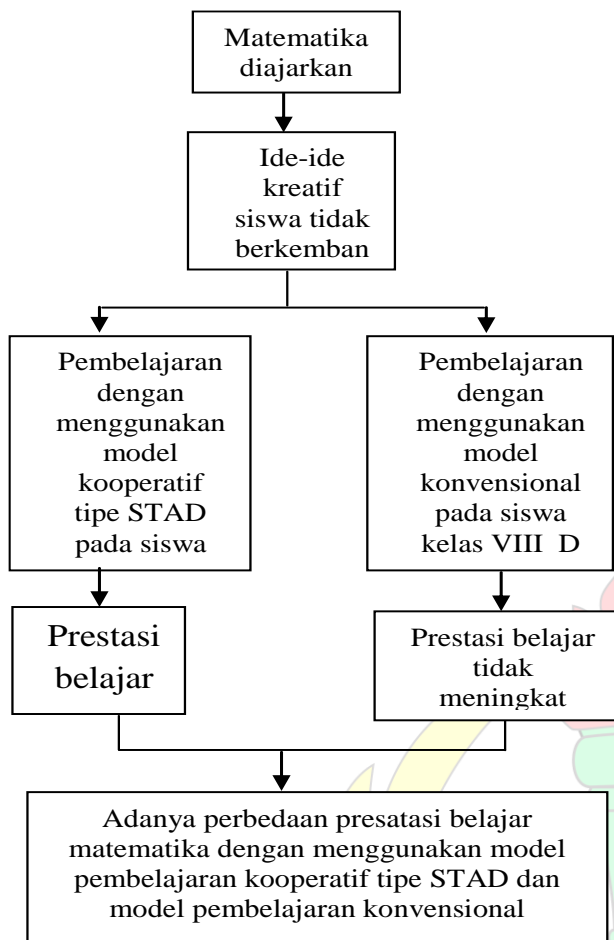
Matematika diajarkan

Ide-ide kreatif siswa tidak berkemban

Pembelajaran dengan menggunakan model kooperatif tipe STAD pada siswa

Pembelajaran dengan menggunakan model konvensional pada siswa kelas VIII D

Prestasi belajar

Prestasi belajar tidak meningkat

Adanya perbedaan presatasi belajar matematika dengan menggunakan model pembelajaran kooperatif tipe STAD dan model pembelajaran konvensional